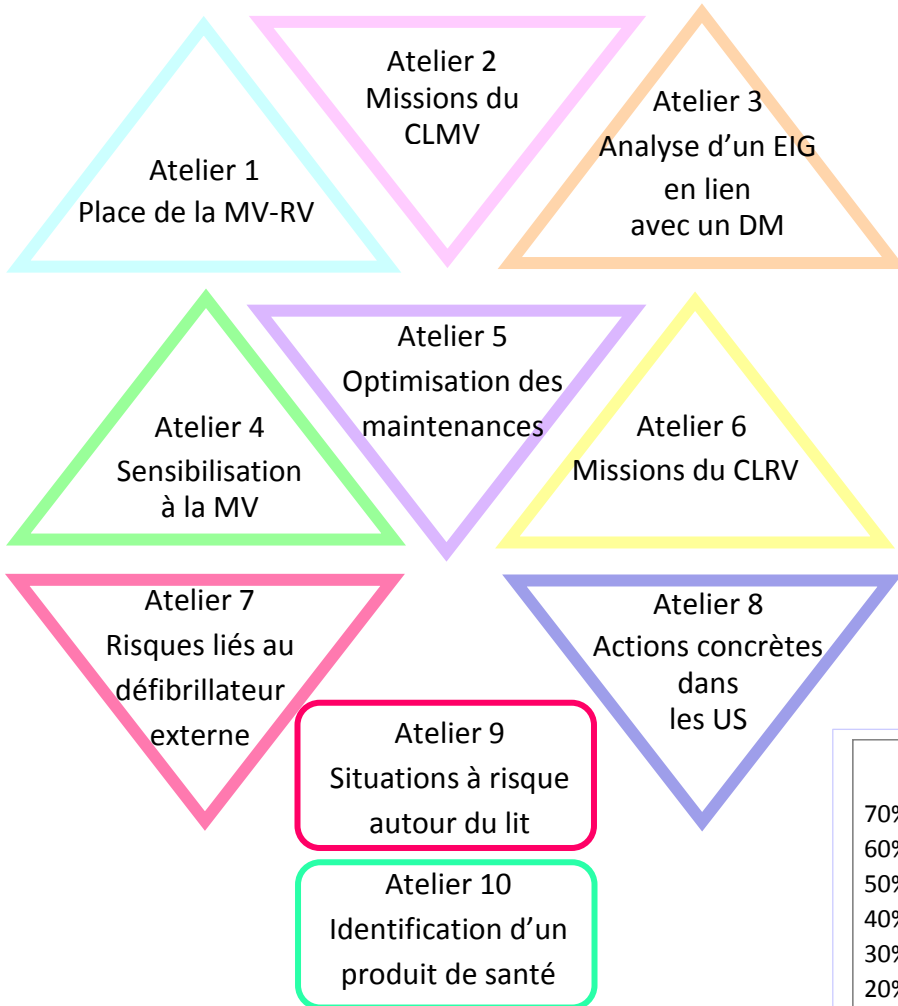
Atelier 1
Place de la MV-RV

Atelier 2
Missions du CLMV

Atelier 3
Analyse d'un EIG en lien avec un DM

Atelier 4
Sensibilisation à la MV

Atelier 5
Optimisation des maintenances

Atelier 6
Missions du CLRV

Atelier 7
Risques liés au défibrillateur externe

Atelier 8
Actions concrètes dans les US

Atelier 9
Situations à risque autour du lit

Atelier 10
Identification d'un produit de santé

70%
60%
50%
40%
30%
20%